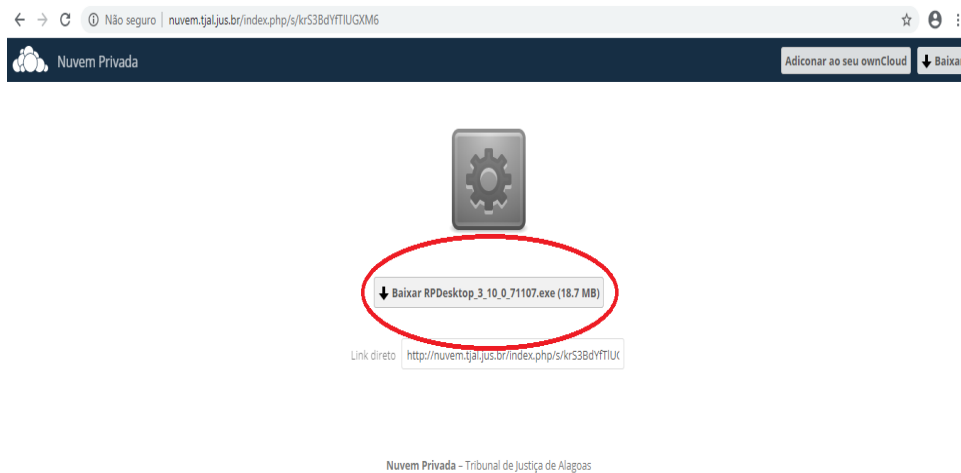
Não seguro | nuvem.tjal.jus.br/index.php/s/krS3BdYfTIUGXM6

Nuvem Privada

Adiconar ao seu ownCloud

Baixa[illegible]

Baixar RPDesktop_3_10_0_71107.exe (18.7 MB)

Link direto http://nuvem.tjal.jus.br/index.php/s/krS3BdYfTIU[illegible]

Nuvem Privada – Tribunal de Justiça de Alagoas